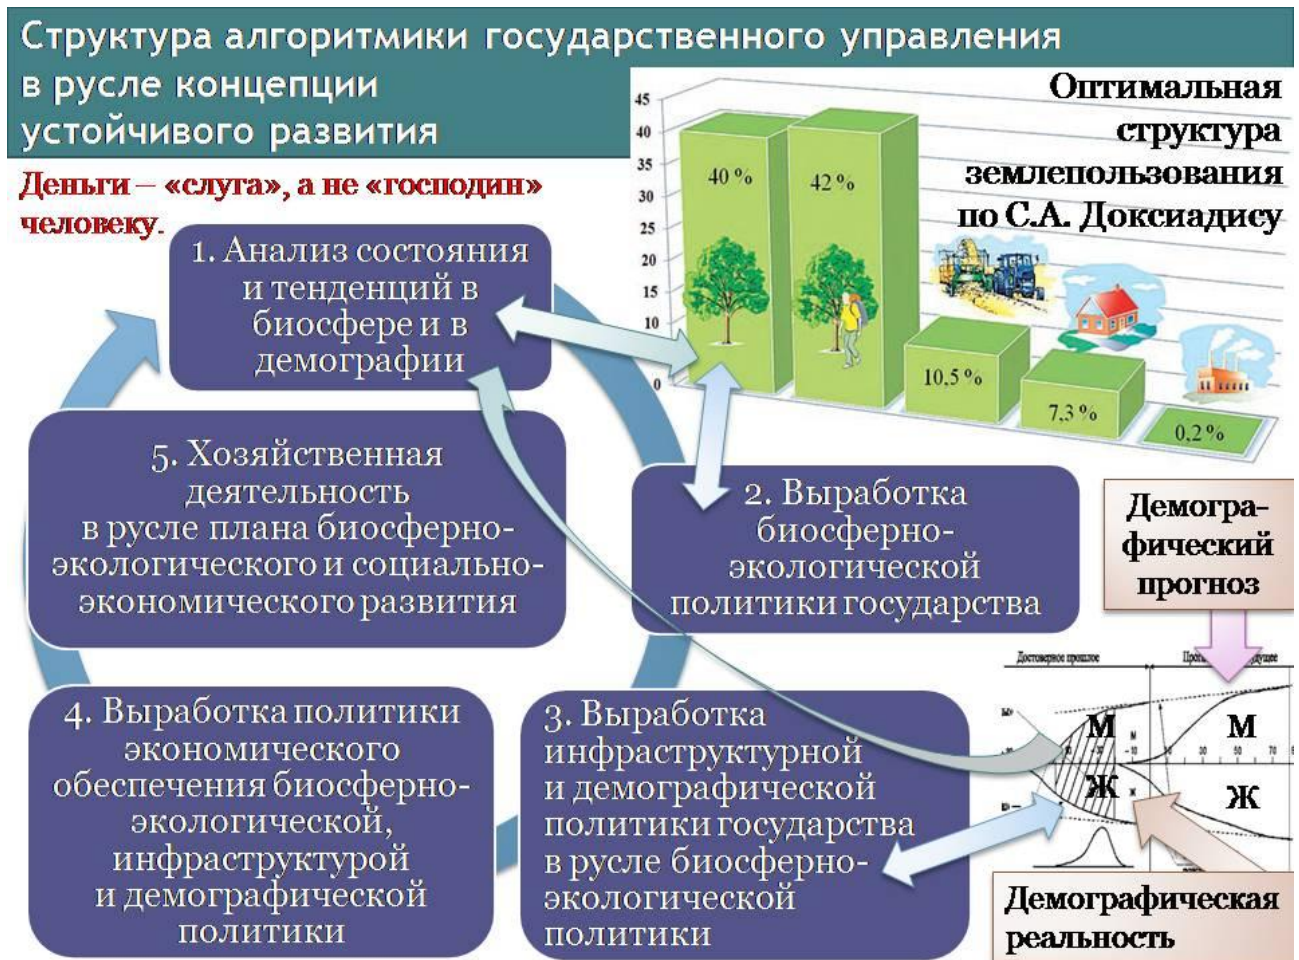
Структура алгоритмики государственного управления в русле концепции устойчивого развития

Деньги – «слуга», а не «господин» человеку.

Оптимальная структура землепользования по С.А. Доксиадису

45
40
35
30
25
20
15
10
0

40 %
42 %
10,5 %
7,3 %
0,2 %

1. Анализ состояния и тенденций в биосфере и в демографии

2. Выработка биосферно-экологической политики государства

3. Выработка инфраструктурной и демографической политики государства в русле биосферно-экологической политики

4. Выработка политики экономического обеспечения биосферно-экологической, инфраструктурой и демографической политики

5. Хозяйственная деятельность в русле плана биосферно-экологического и социально-экономического развития

Демографический прогноз

Достоверное прошлое
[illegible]

М
Ж
М
Ж

Демографическая реальность